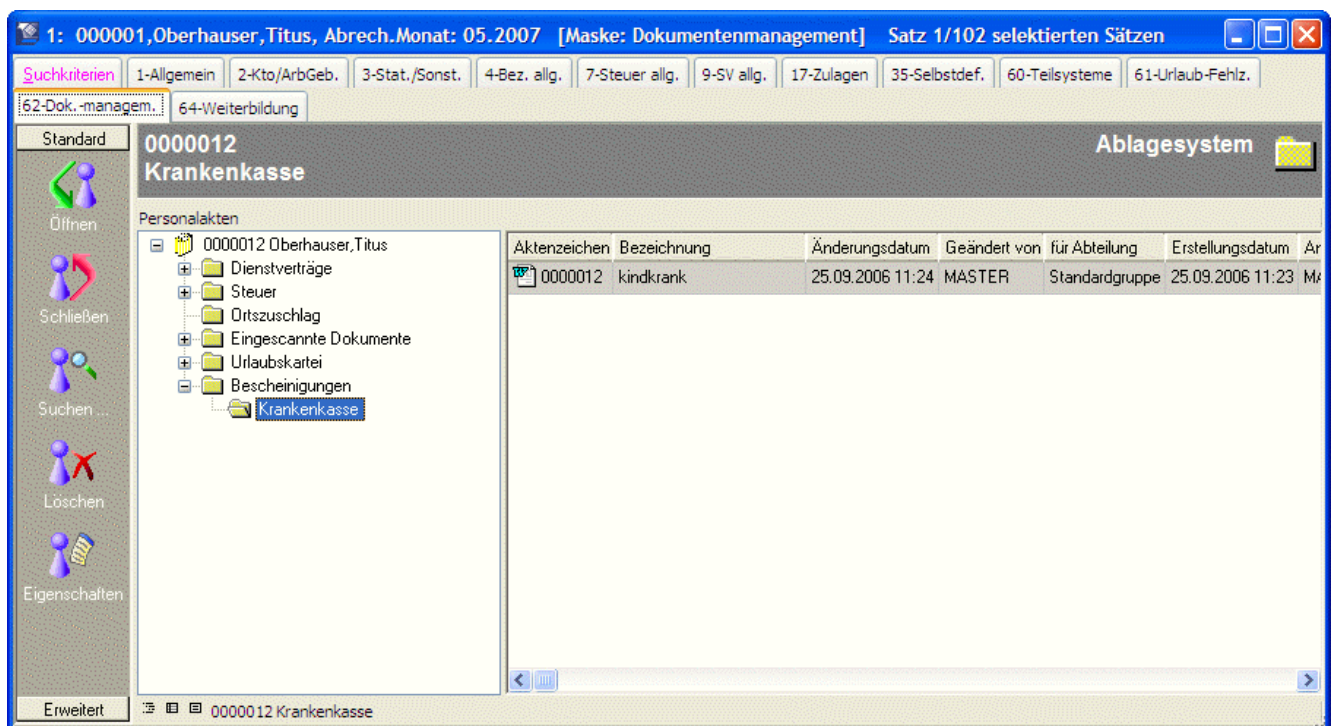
1: 000001,Oberhauser,Titus, Abrech.Monat: 05.2007 [Maske: Dokumentenmanagement] Satz 1/102 selektierten Sätzen

Suchkriterien | 1-Allgemein | 2-Kto/ArbGeb. | 3-Stat./Sonst. | 4-Bez. allg. | 7-Steuer allg. | 9-SV allg. | 17-Zulagen | 35-Selbstdef. | 60-Teilsysteme | 61-Urlaub-Fehlz.
62-Dok.-managem. | 64-Weiterbildung

Standard

Öffnen

Schließen

Suchen ...

Löschen

Eigenschaften

Erweitert

0000012
Krankenkasse

Ablagesystem

Personalakten

0000012 Oberhauser,Titus
Dienstverträge
Steuer
Ortszuschlag
Eingescannte Dokumente
Urlaubskartei
Bescheinigungen
Krankenkasse

| Aktenzeichen | Bezeichnung | Änderungsdatum | Geändert von | für Abteilung | Erstellungsdatum | Ar |
|---|---|---|---|---|---|---|
| 0000012 | kindkrank | 25.09.2006 11:24 | MASTER | Standardgruppe | 25.09.2006 11:23 | M/ |

0000012 Krankenkasse